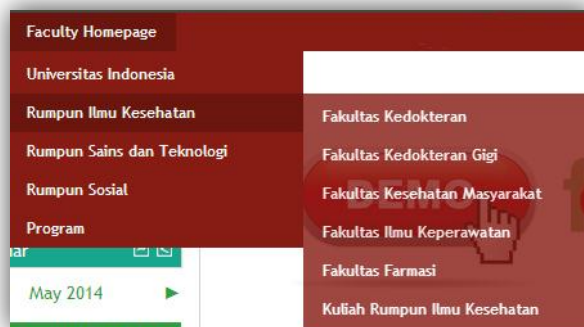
Faculty Homepage

Universitas Indonesia

Rumpun Ilmu Kesehatan

Rumpun Sains dan Teknologi

Rumpun Sosial

Program

ar

May 2014

Fakultas Kedokteran

Fakultas Kedokteran Gigi

Fakultas Kesehatan Masyarakat

DEMO

Fakultas Ilmu Keperawatan

Fakultas Farmasi

Kuliah Rumpun Ilmu Kesehatan